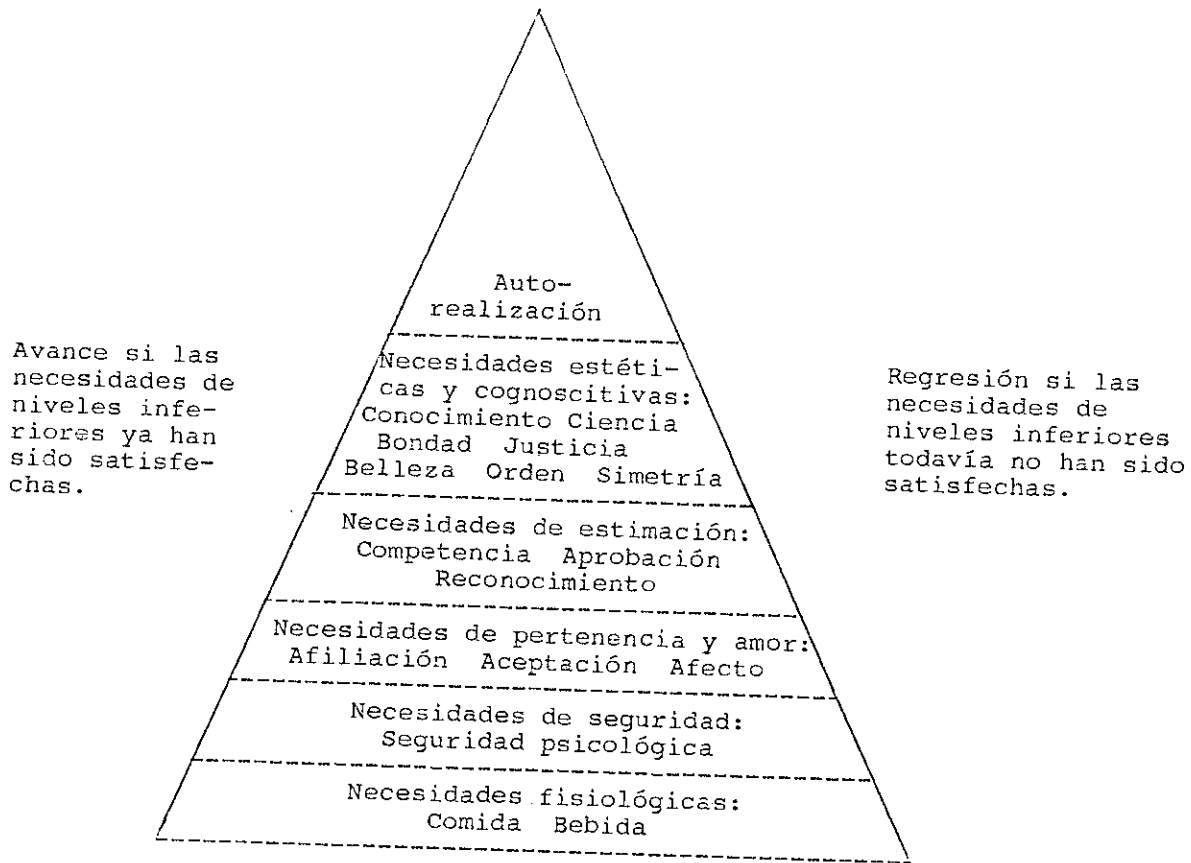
Avance si las necesidades de niveles inferiores ya han sido satisfechas.

Auto-realización

Necesidades estéticas y cognoscitivas: Conocimiento Ciencia Bondad Justicia Belleza Orden Simetría

Necesidades de estimación: Competencia Aprobación Reconocimiento

Necesidades de pertenencia y amor: Afiliación Aceptación Afecto

Necesidades de seguridad: Seguridad psicológica

Necesidades fisiológicas: Comida Bebida

Regresión si las necesidades de niveles inferiores todavía no han sido satisfechas.